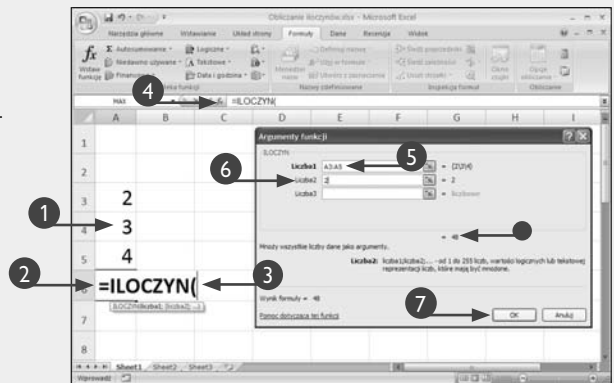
Obliczanie iloczynów.xlsx - Microsoft Excel

Narzędzia główne | Wstawianie | Układ strony | Formuły | Dane | Recenzja | Widok

$f_x$ Wstaw funkcję | Autosumowanie | Ostatnio używane | Finansowe | Logiczne | Tekstowe | Data i godzina | Menedżer nazw | Definiuj nazwę | Użyj w formule | Utwórz z zaznaczenia | Śledź poprzedniki | Śledź zależności | Usuń strzałki | Okno czujki | Opcje obliczania

Biblioteka funkcji | Nazwy zdefiniowane | Inspekcja formuł | Obliczanie

4

MAX | $f_x$ =ILOCZYN(

| | A | B | C | D | E | F | G | H | I |
|---|---|---|---|---|---|---|---|---|---|
| 1 | | | | | | | | | |
| 2 | | | | | | | | | |
| 3 | 2 | | | | | | | | |
| 4 | 3 | | | | | | | | |
| 5 | 4 | | | | | | | | |
| 6 | =ILOCZYN( | | | | | | | | |
| 7 | | | | | | | | | |
| 8 | | | | | | | | | |

ILOCZYN(liczba1; [liczba2]; ...)

1
2
3

Argumenty funkcji

ILOCZYN

Liczba1 A3:A5 = {2;3;4}
5
6
Liczba2 2 = 2
= liczbowe

= 48

Mnoży wszystkie liczby dane jako argumenty.

Liczba2: liczba1;liczba2;... od 1 do 255 liczb, wartości logicznych lub liczb tekstowej reprezentacji liczb, które mają być mnożone.

Wynik formuły = 48

Pomoc dotycząca tej funkcji

7

OK | Anuluj

Sheet1 | Sheet2 | Sheet3

Wprowadź